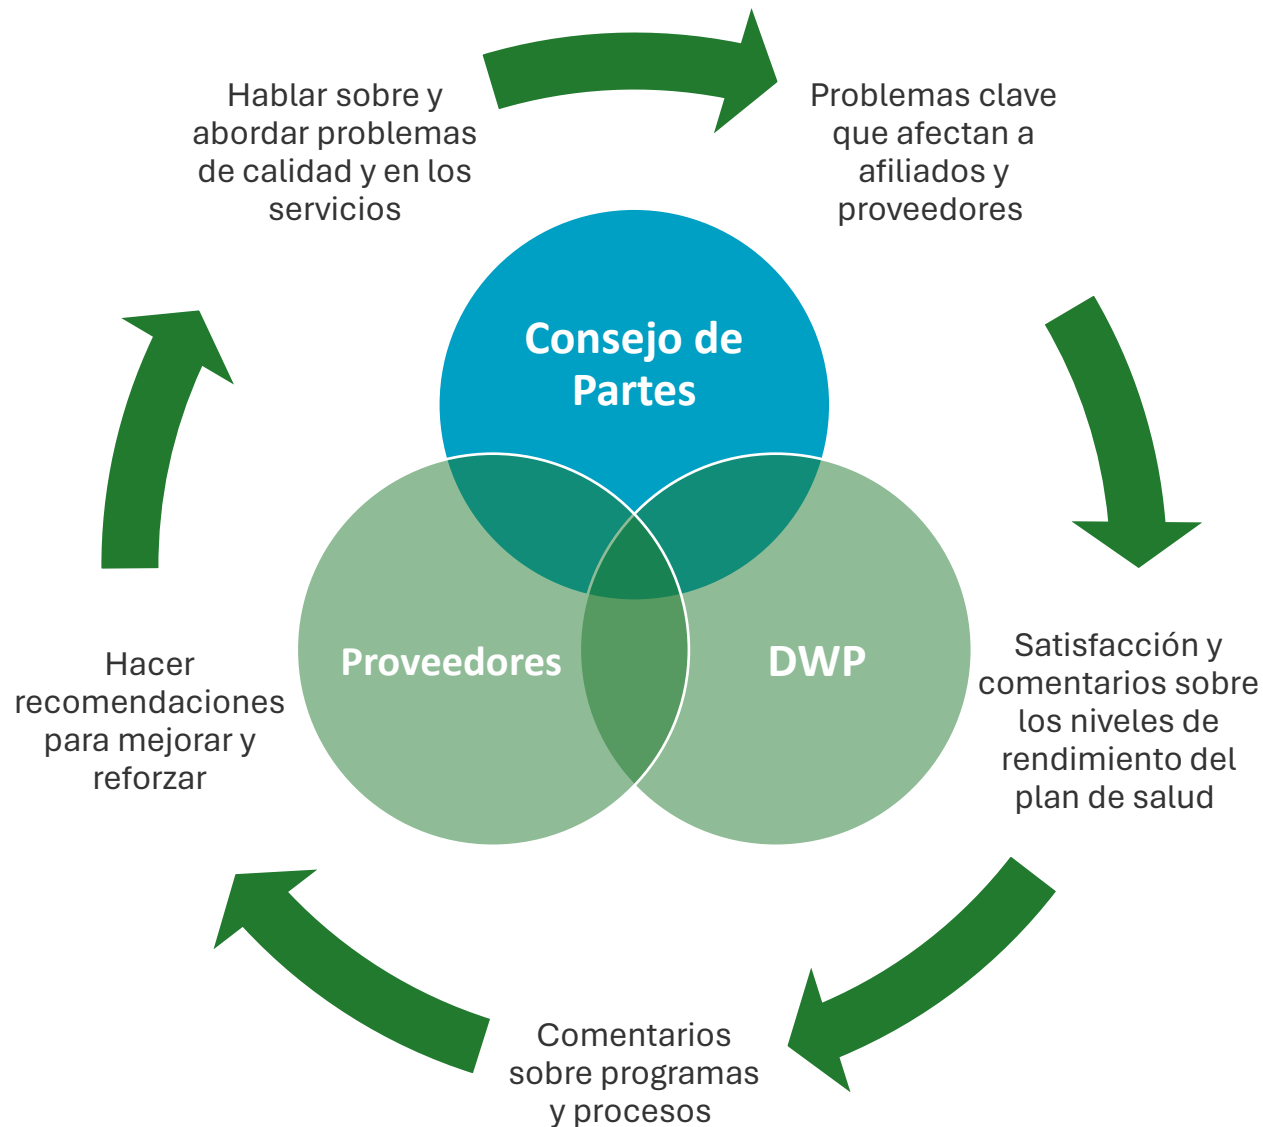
Hablar sobre y abordar problemas de calidad y en los servicios

Problemas clave que afectan a afiliados y proveedores

Consejo de Partes

Proveedores

DWP

Satisfacción y comentarios sobre los niveles de rendimiento del plan de salud

Comentarios sobre programas y procesos

Hacer recomendaciones para mejorar y reforzar